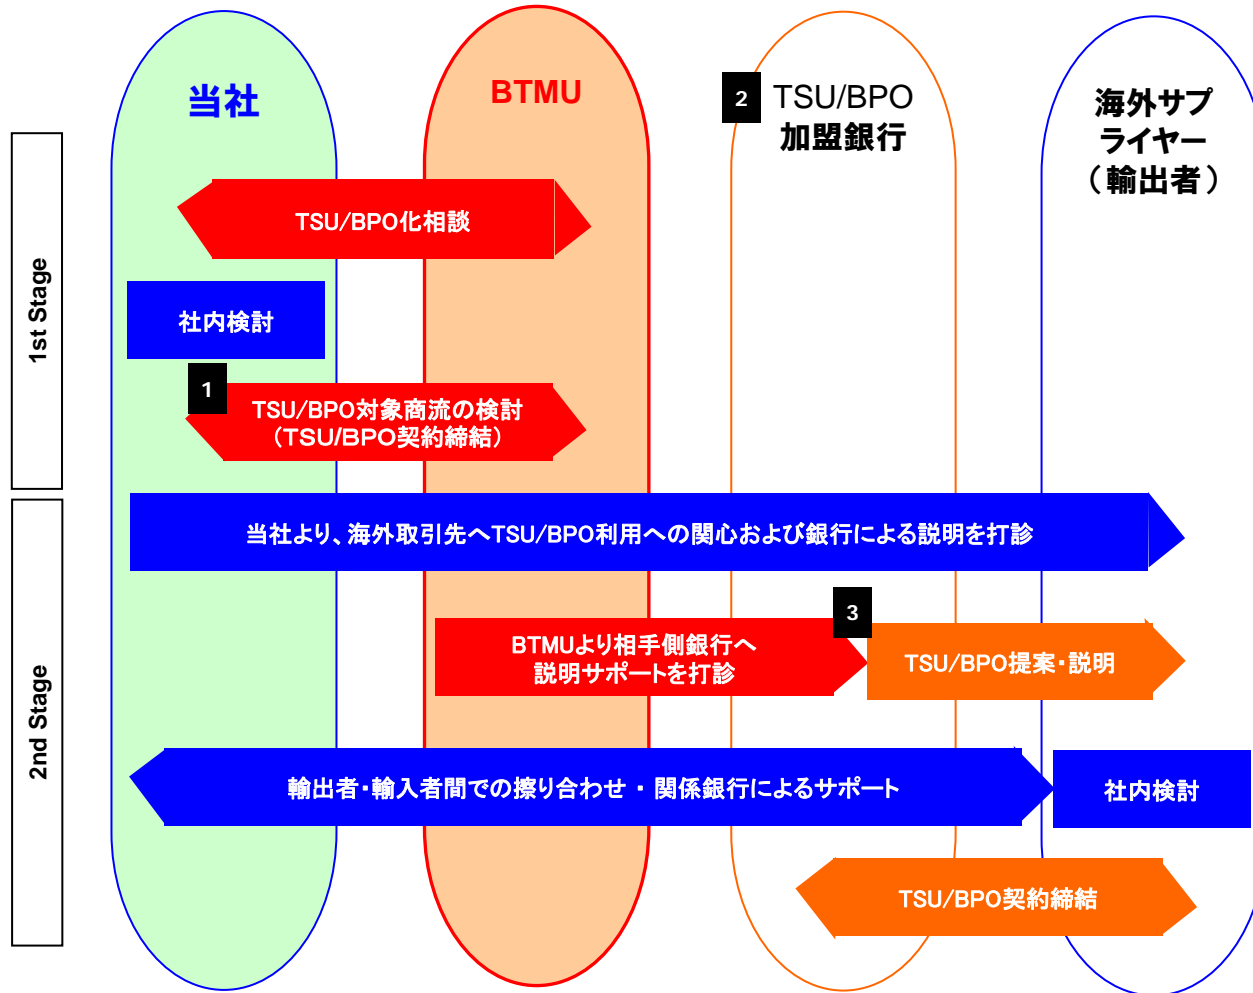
当社

BTMU

2 TSU/BPO 加盟銀行

海外サプライヤー（輸出者）

1st Stage

TSU/BPO化相談

社内検討

1

TSU/BPO対象商流の検討（TSU/BPO契約締結）

2nd Stage

当社より、海外取引先へTSU/BPO利用への関心および銀行による説明を打診

BTMUより相手側銀行へ説明サポートを打診

3

TSU/BPO提案・説明

輸出者・輸入者間での擦り合わせ ・ 関係銀行によるサポート

社内検討

TSU/BPO契約締結